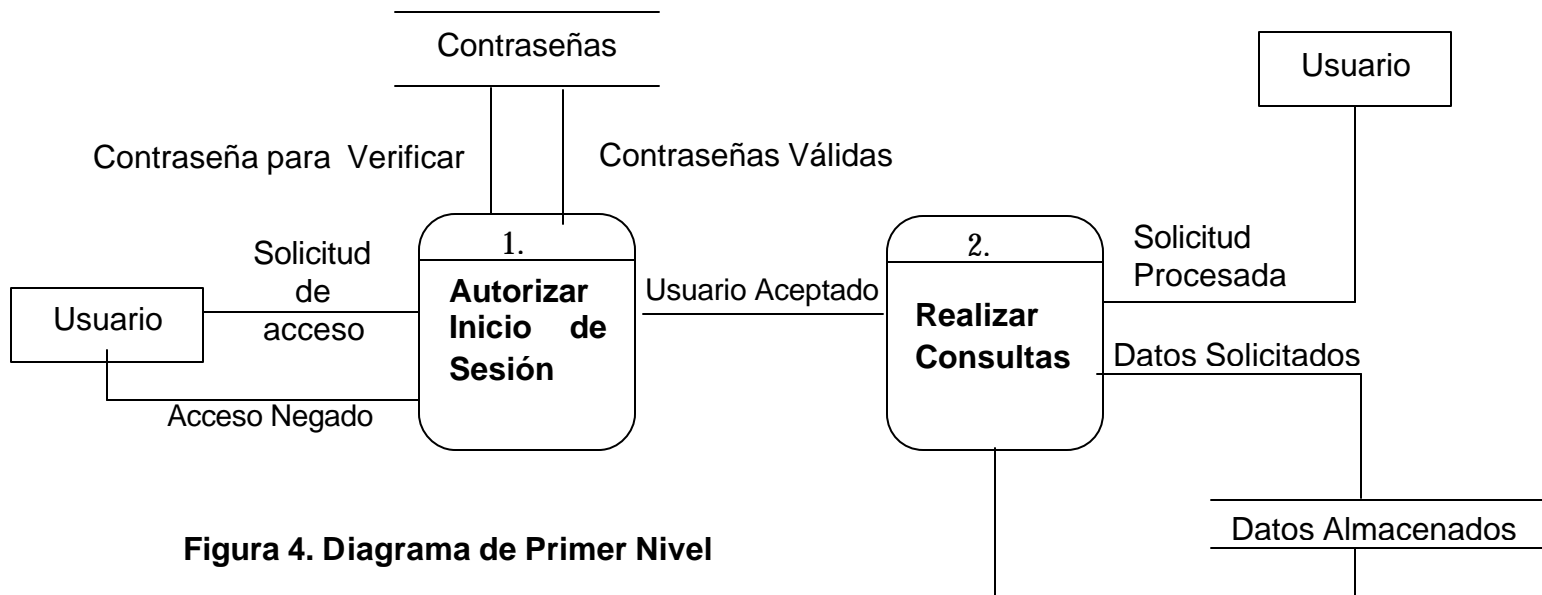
Contraseñas

Usuario

Contraseña para Verificar

Contraseñas Válidas

Solicitud de acceso

Usuario

1.

Autorizar Inicio de Sesión

Acceso Negado

Usuario Aceptado

2.

Realizar Consultas

Solicitud Procesada

Datos Solicitados

Datos Almacenados

Figura 4. Diagrama de Primer Nivel